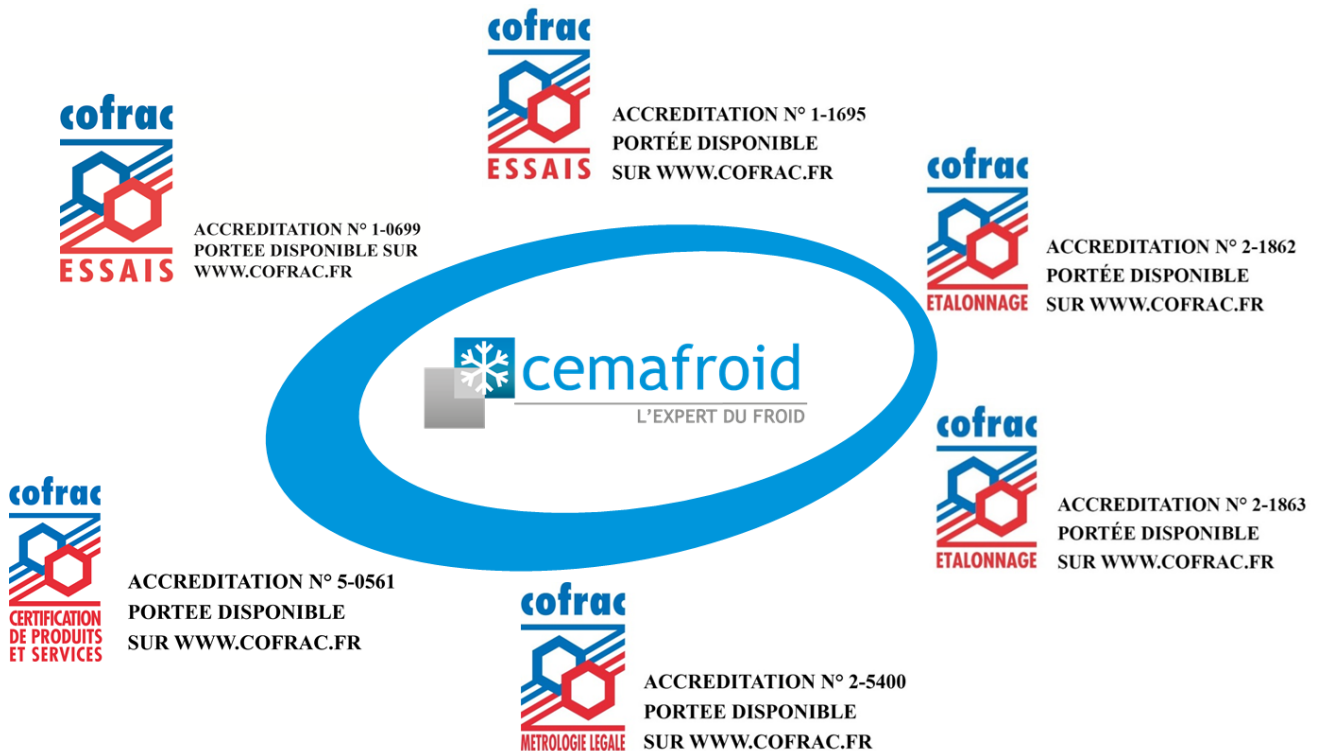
cofrac
ESSAIS
ACCREDITATION N° 1-1695
PORTÉE DISPONIBLE
SUR WWW.COFRAC.FR

cofrac
ESSAIS
ACCREDITATION N° 1-0699
PORTEE DISPONIBLE SUR
WWW.COFRAC.FR

cofrac
ETALONNAGE
ACCREDITATION N° 2-1862
PORTÉE DISPONIBLE
SUR WWW.COFRAC.FR

cemafroid
L'EXPERT DU FROID

cofrac
ETALONNAGE
ACCREDITATION N° 2-1863
PORTÉE DISPONIBLE
SUR WWW.COFRAC.FR

cofrac
CERTIFICATION DE PRODUITS ET SERVICES
ACCREDITATION N° 5-0561
PORTEE DISPONIBLE
SUR WWW.COFRAC.FR

cofrac
METROLOGIE LEGALE
ACCREDITATION N° 2-5400
PORTEE DISPONIBLE
SUR WWW.COFRAC.FR